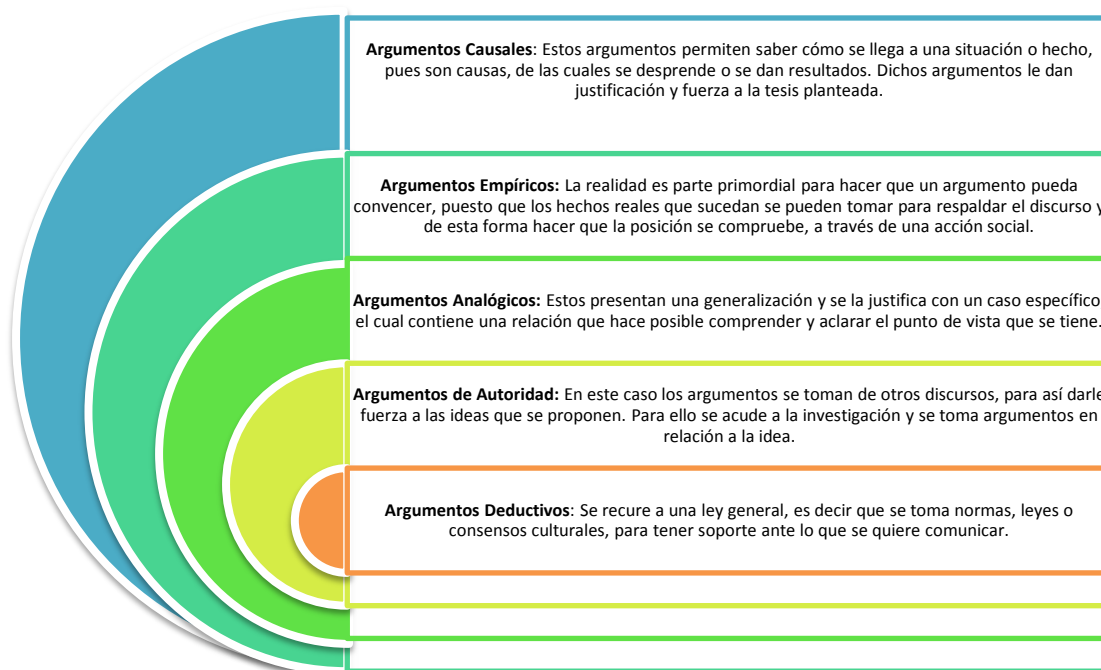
**Argumentos Causales**: Estos argumentos permiten saber cómo se llega a una situación o hecho, pues son causas, de las cuales se desprende o se dan resultados. Dichos argumentos le dan justificación y fuerza a la tesis planteada.

**Argumentos Empíricos:** La realidad es parte primordial para hacer que un argumento pueda convencer, puesto que los hechos reales que sucedan se pueden tomar para respaldar el discurso y de esta forma hacer que la posición se compruebe, a través de una acción social.

**Argumentos Analógicos:** Estos presentan una generalización y se la justifica con un caso específico el cual contiene una relación que hace posible comprender y aclarar el punto de vista que se tiene.

**Argumentos de Autoridad:** En este caso los argumentos se toman de otros discursos, para así darle fuerza a las ideas que se proponen. Para ello se acude a la investigación y se toma argumentos en relación a la idea.

**Argumentos Deductivos**: Se recure a una ley general, es decir que se toma normas, leyes o consensos culturales, para tener soporte ante lo que se quiere comunicar.